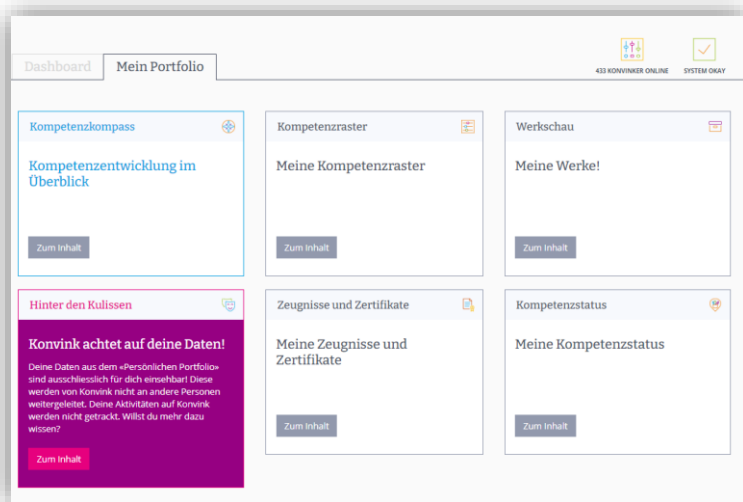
Dashboard Mein Portfolio

433 KONVINKER ONLINE SYSTEM OKAY

Kompetenzkompass

Kompetenzentwicklung im Überblick

Zum Inhalt

Kompetenzraster

Meine Kompetenzraster

Zum Inhalt

Werkschau

Meine Werke!

Zum Inhalt

Hinter den Kulissen

Konvink achtet auf deine Daten!

Deine Daten aus dem «Persönlichen Portfolio» sind ausschliesslich für dich einsehbar! Diese werden von Konvink nicht an andere Personen weitergeleitet. Deine Aktivitäten auf Konvink werden nicht getrackt. Willst du mehr dazu wissen?

Zum Inhalt

Zeugnisse und Zertifikate

Meine Zeugnisse und Zertifikate

Zum Inhalt

Kompetenzstatus

Meine Kompetenzstatus

Zum Inhalt